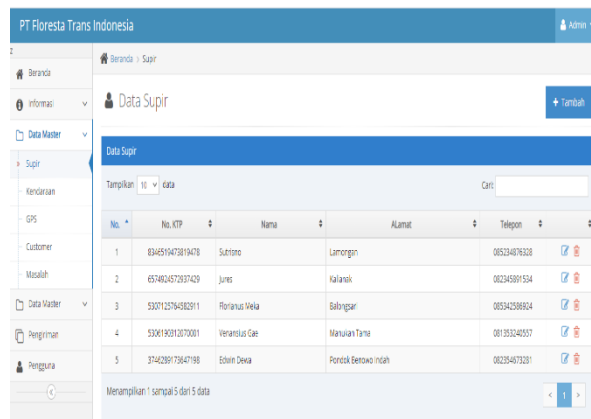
PT Floresta Trans Indonesia

Admin

Beranda

Informasi

Data Master

Supir

Kendaraan

GPS

Customer

Masalah

Data Master

Pengiriman

Pengguna

Beranda > Supir

Data Supir

+ Tambah

Data Supir

Tampilkan 10 data

Cari:

| No. | No. KTP | Nama | Alamat | Telepon | |
|---|---|---|---|---|---|
| 1 | 8346519473819478 | Sutrisno | Lamongan | 085234876328 | |
| 2 | 6574924572937429 | Jures | Kalanak | 082345891534 | |
| 3 | 5307125764582911 | Florianus Mela | Balongsar | 085342586924 | |
| 4 | 5306190812070001 | Venansius Gae | Manukan Tama | 081353240557 | |
| 5 | 3746289173647198 | Edwin Deka | Pondok Benowo Indah | 082354673281 | |

Menampilkan 1 sampai 5 dari 5 data

< 1 >